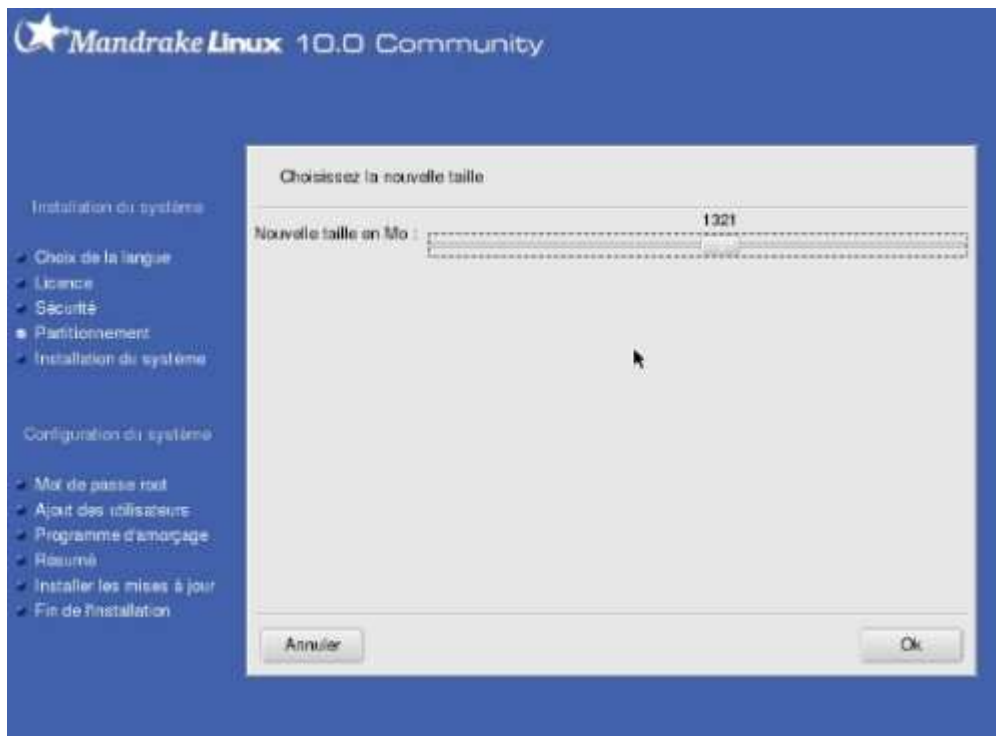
Mandrake Linux 10.0 Community

Installation du système

Choix de la langue
Licence
Sécurité
Partitionnement
Installation du système

Configuration du système

Mot de passe root
Ajout des utilisateurs
Programme d'amorçage
Résumé
Installer les mises à jour
Fin de l'installation

Choisissez la nouvelle taille

Nouvelle taille en Mo :
1321

Annuler
Ok